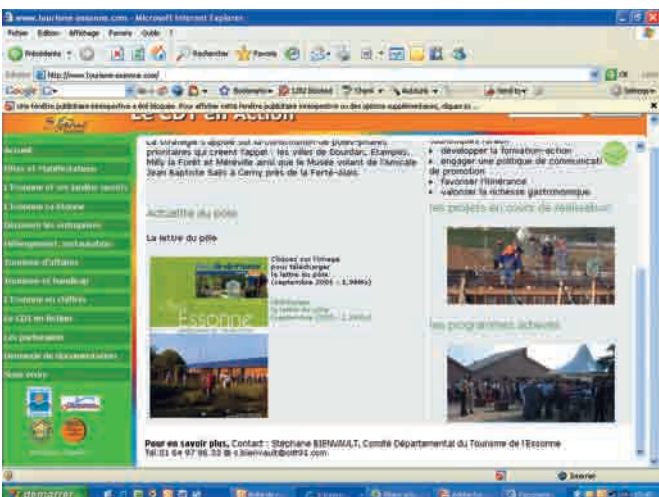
www.tourisme-essonne.com - Microsoft Internet Explorer

Fichier Edition Affichage Favoris Outils ?

Précédente Rechercher Favoris

Adresse http://www.tourisme-essonne.com/

Google

Une fenêtre publicitaire intempestive a été bloquée. Pour afficher cette fenêtre publicitaire intempestive ou des options supplémentaires, cliquez ici...

Le CDT en Action

Accueil
Sites et Manifestations
L'Essonne et ses jardins secrets
L'Essonne Le Essonne
Découvrir les entreprises
Hébergement, restauration
Tourisme d'affaires
Tourisme et handicap
L'Essonne en chiffres
Le CDT en Action
Les partenaires
Demande de documentation
Nous écrire

Le CDT s'appuie sur la construction de pôles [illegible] prioritaires qui créent l'appel : les villes de Dourdan, Etampes, Milly la Forêt et Méréville ainsi que le Musée volant de l'Amicale Jean Baptiste Salis à Cerny près de la Ferté-Alais.

Actualité du pôle

La lettre du pôle

Cliquez sur l'image pour télécharger la lettre du pôle (septembre 2005 - 1,98Mo)

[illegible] (septembre 2005 - 2,2Mo)

Essonne

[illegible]
développer la formation-action
engager une politique de communication de promotion
favoriser l'itinérance
valoriser la richesse gastronomique

Les projets en cours de réalisation

Les programmes achevés

Pour en savoir plus, Contact : Stéphane BIENVAULT, Comité Départemental du Tourisme de l'Essonne
Tel:01 64 97 96 33 s.bienvault@cdt91.com

Internet

démarrer